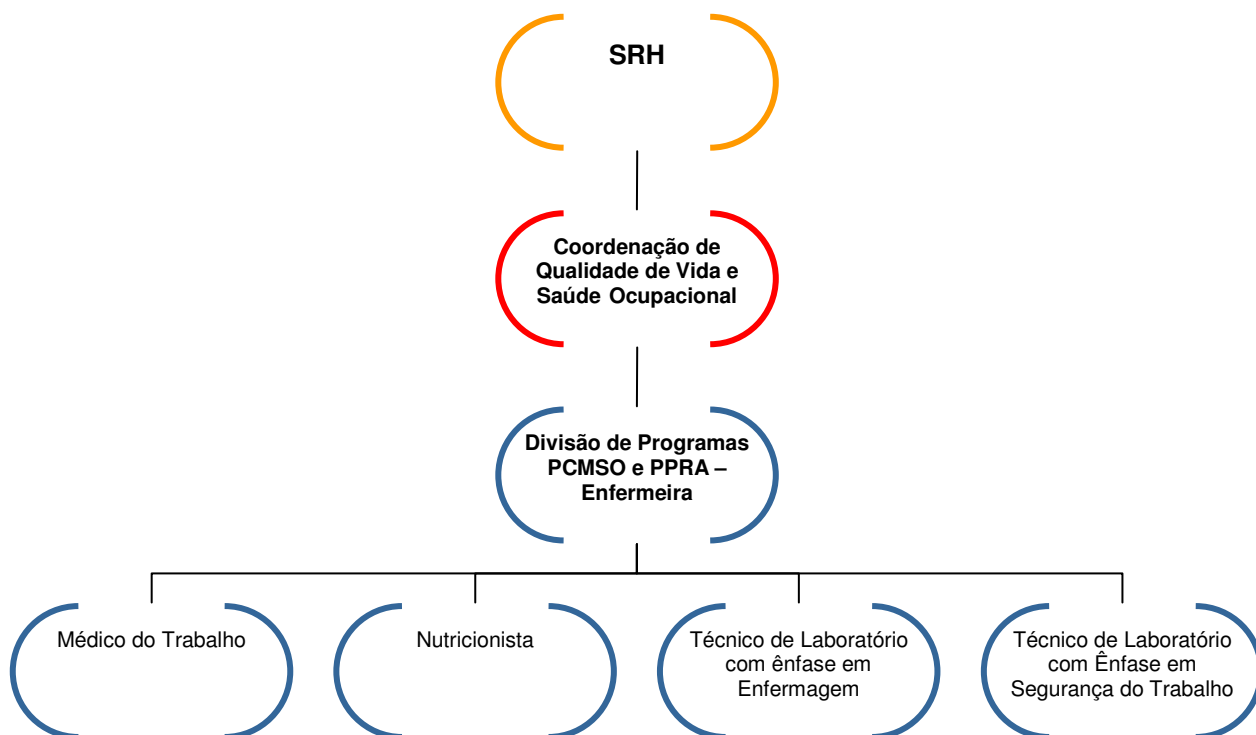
SRH

Coordenação de Qualidade de Vida e Saúde Ocupacional

Divisão de Programas PCMSO e PPRA – Enfermeira

Médico do Trabalho

Nutricionista

Técnico de Laboratório com ênfase em Enfermagem

Técnico de Laboratório com Ênfase em Segurança do Trabalho